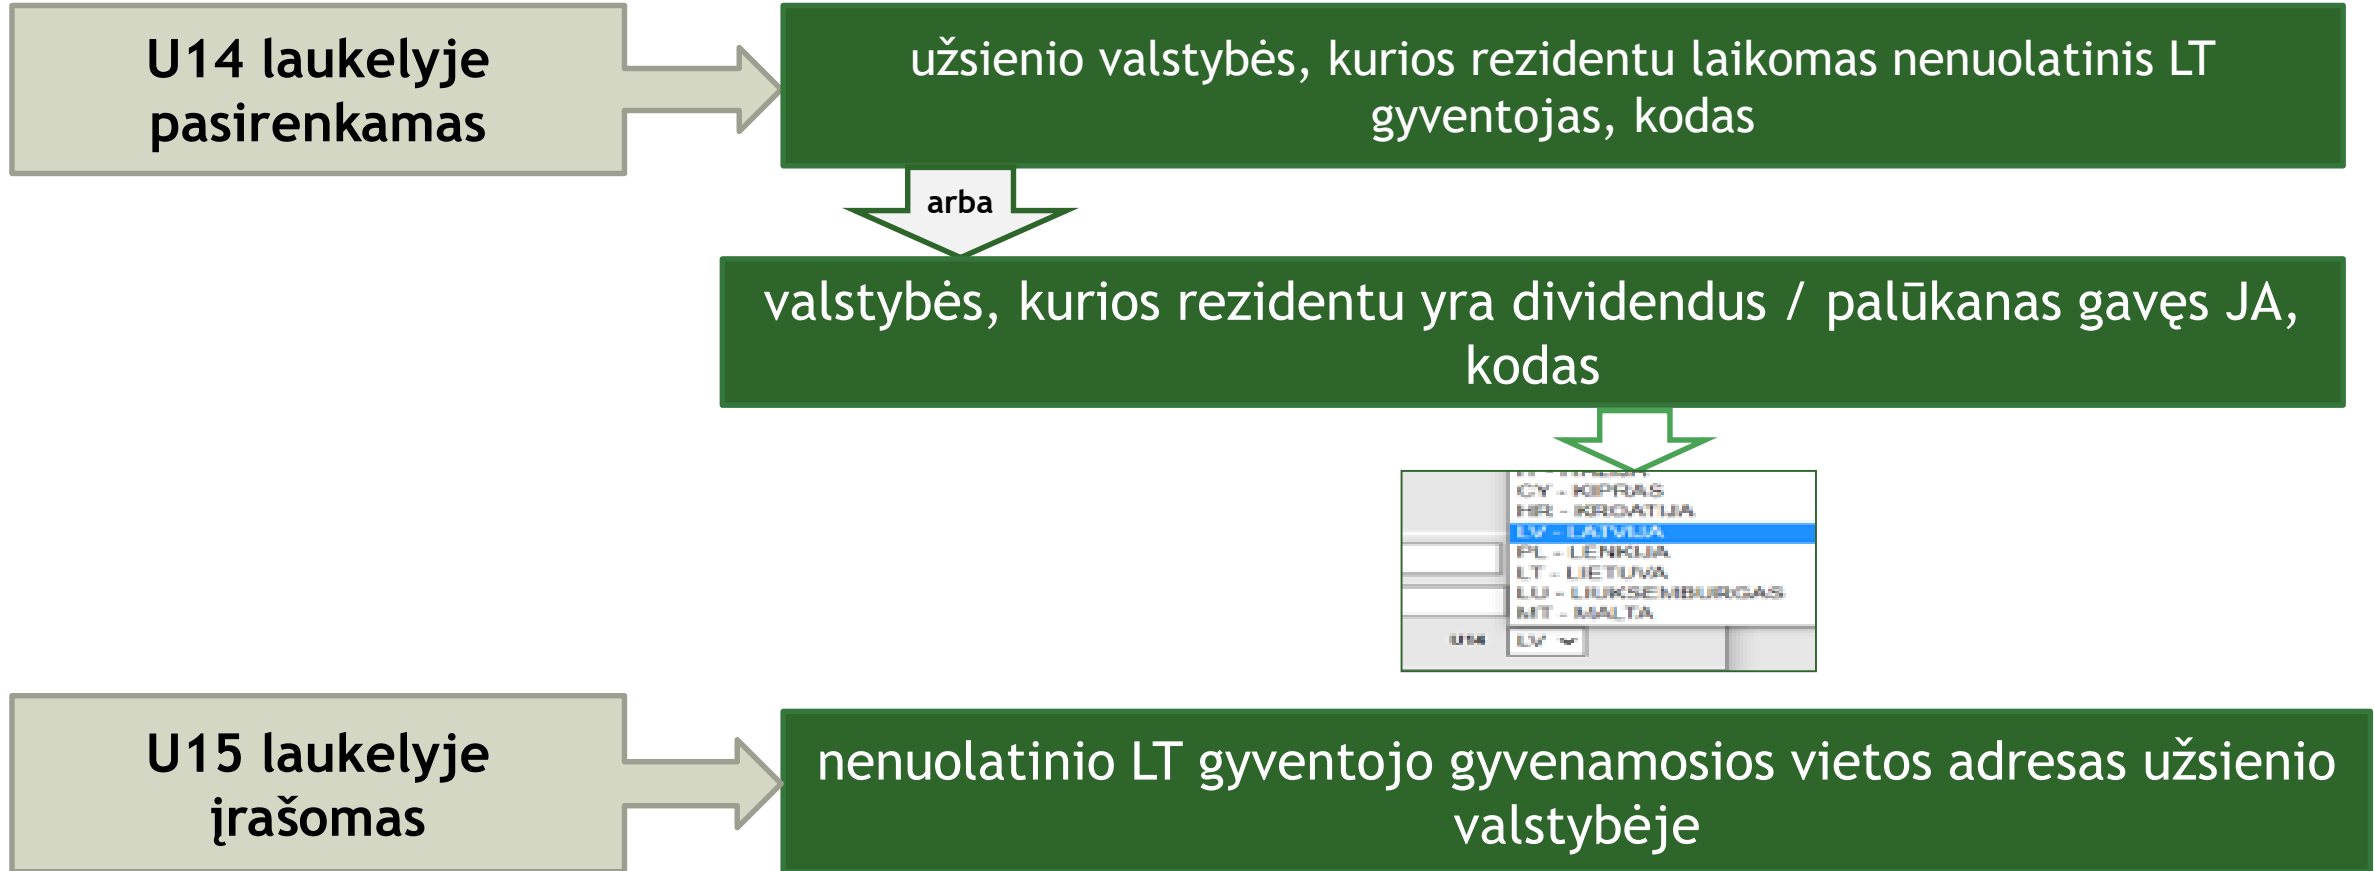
U14 laukelyje pasirenkamas

užsienio valstybės, kurios rezidentu laikomas nenuolatinis LT gyventojas, kodas

arba

valstybės, kurios rezidentu yra dividendus / palūkanas gavęs JA, kodas

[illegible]
CY - KIPRAS
HR - KROATIJA
LV - LATVIJA
PL - LENKIJA
LT - LIETUVA
LU - LIUKSEMBURGAS
MT - MALTA
U14
LV

U15 laukelyje įrašomas

nenuolatinio LT gyventojo gyvenamosios vietos adresas užsienio valstybėje